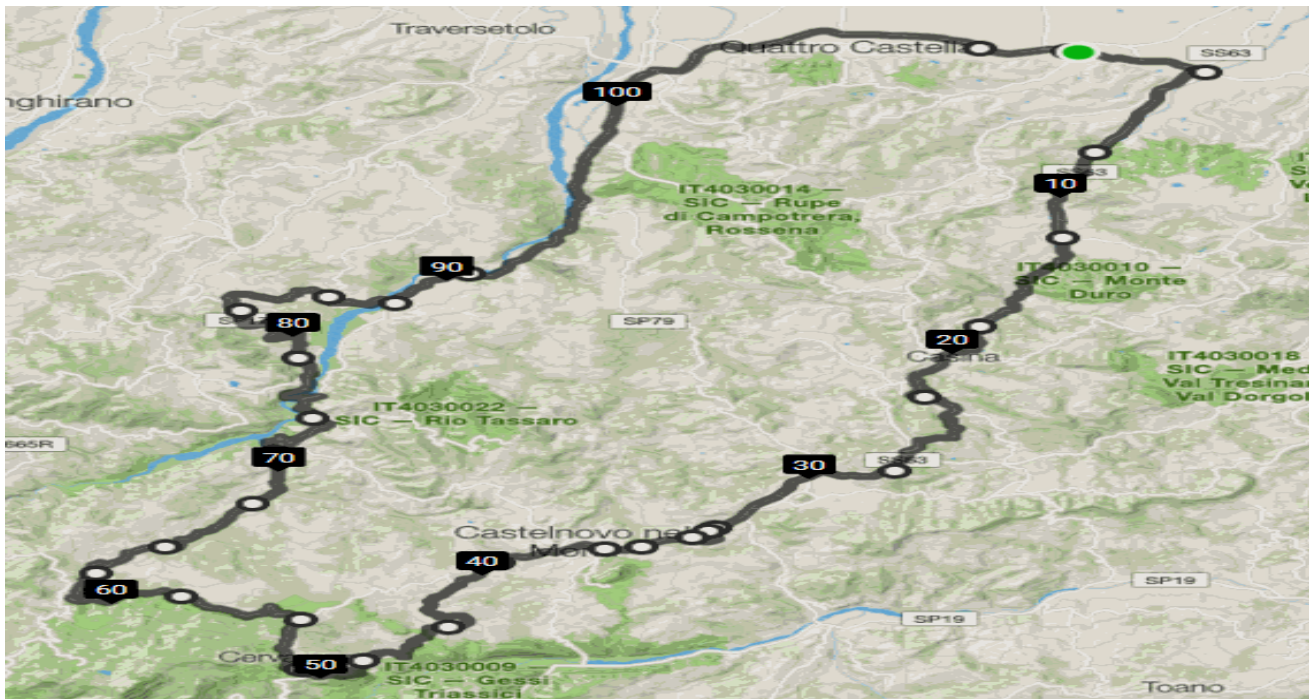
Traversetolo

Quattro Castella

SS63

nghirano

100

IT4030014 — SIC — Rupe di Campotrera, Rossena

SS63

10

IT4030010 — SIC — Monte Duro

90

SP79

80

20

Casina

IT4030018 — SIC — Med Val Tresinar Val Dorgol

IT4030022 — SIC — Rio Tassaro

665R

70

30

SS63

Castelnovo ne' Monti

40

SP19

60

SP19

Cerv

50

IT4030009 — SIC — Gessi Triassici

Toano